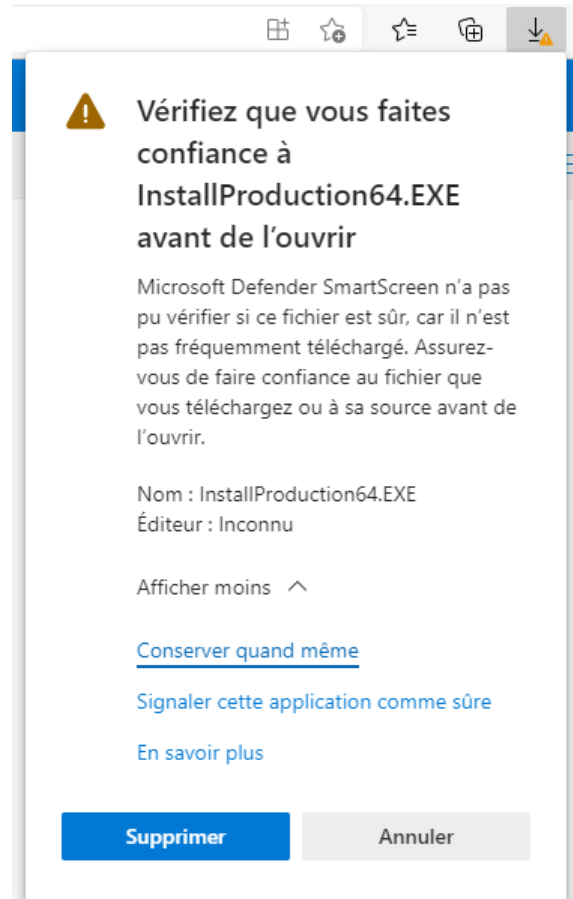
Vérifiez que vous faites confiance à InstallProduction64.EXE avant de l’ouvrir

Microsoft Defender SmartScreen n’a pas pu vérifier si ce fichier est sûr, car il n’est pas fréquemment téléchargé. Assurez-vous de faire confiance au fichier que vous téléchargez ou à sa source avant de l’ouvrir.

Nom : InstallProduction64.EXE
Éditeur : Inconnu

Afficher moins

Conserver quand même

Signaler cette application comme sûre

En savoir plus

Supprimer

Annuler